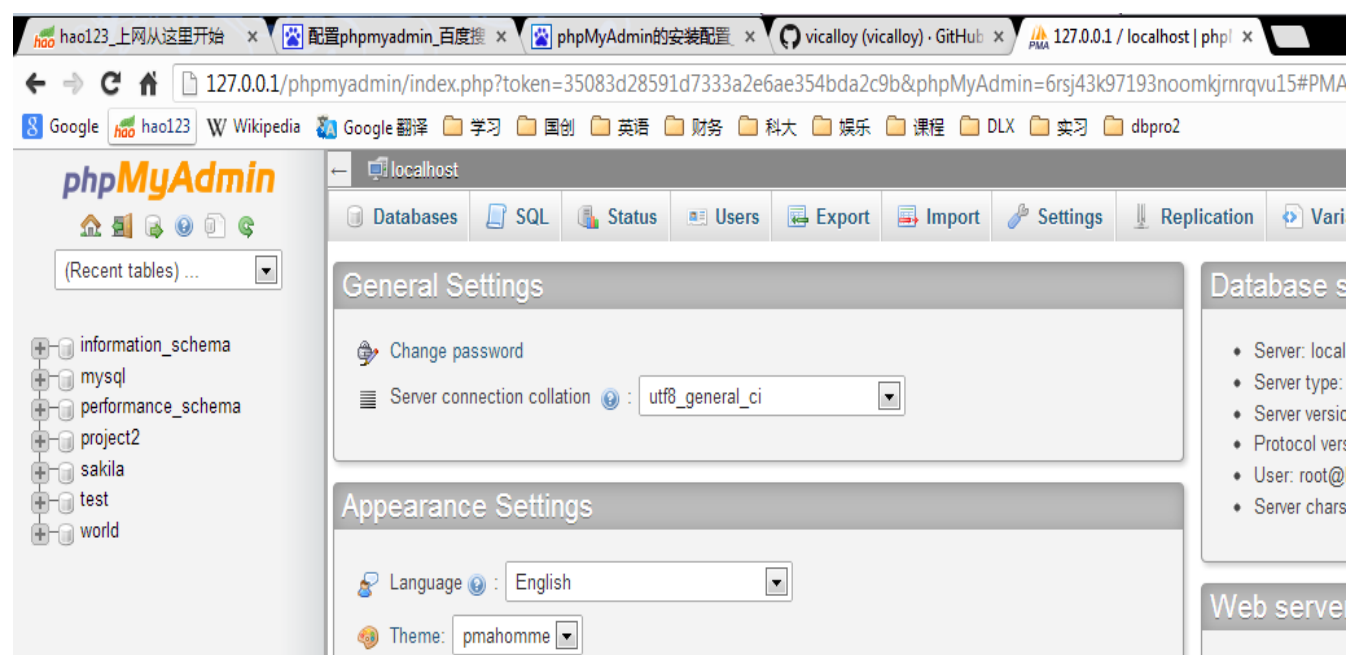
hao123_上网从这里开始 ×
配置phpmyadmin_百度搜 ×
phpMyAdmin的安装配置 ×
vicalloy (vicalloy) · GitHub ×
127.0.0.1 / localhost | php ×

127.0.0.1/phpmyadmin/index.php?token=35083d28591d7333a2e6ae354bda2c9b&phpMyAdmin=6rsj43k97193noomkjrnrqvu15#PMA

Google hao123 Wikipedia Google 翻译 学习 国创 英语 财务 科大 娱乐 课程 DLX 实习 dbpro2

phpMyAdmin

(Recent tables) ...

information_schema
mysql
performance_schema
project2
sakila
test
world

localhost

Databases SQL Status Users Export Import Settings Replication Vari

General Settings

Change password

Server connection collation : utf8_general_ci

Appearance Settings

Language : English

Theme: pmahomme

Database s

Server: local
Server type:
Server versi
Protocol vers
User: root@
Server chars

Web server